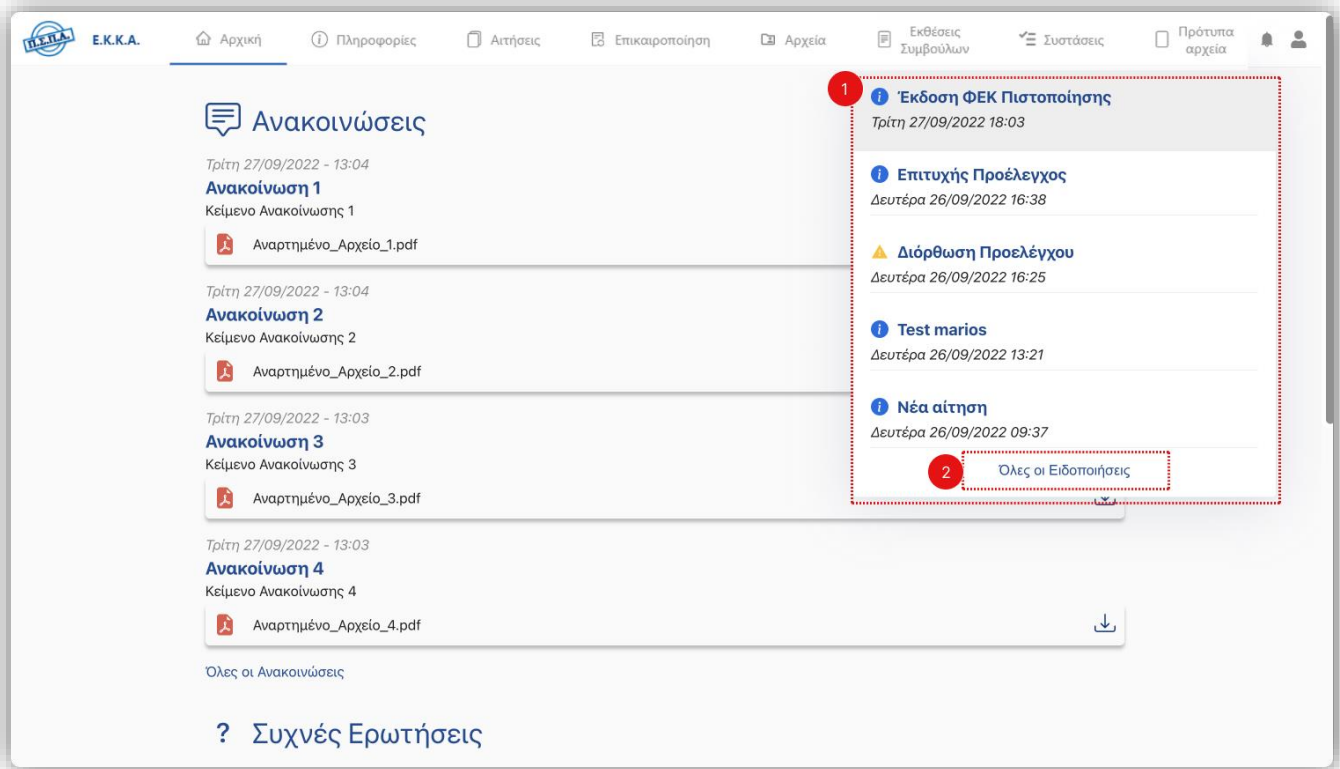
Π.Σ.Π.Α. Ε.Κ.Κ.Α. Αρχική Πληροφορίες Αιτήσεις Επικαιροποίηση Αρχεία Εκθέσεις Συμβούλων Συστάσεις Πρότυπα αρχεία

Ανακοινώσεις

Τρίτη 27/09/2022 - 13:04
Ανακοίνωση 1
Κείμενο Ανακοίνωσης 1
Αναρτημένο_Αρχείο_1.pdf

Τρίτη 27/09/2022 - 13:04
Ανακοίνωση 2
Κείμενο Ανακοίνωσης 2
Αναρτημένο_Αρχείο_2.pdf

Τρίτη 27/09/2022 - 13:03
Ανακοίνωση 3
Κείμενο Ανακοίνωσης 3
Αναρτημένο_Αρχείο_3.pdf

Τρίτη 27/09/2022 - 13:03
Ανακοίνωση 4
Κείμενο Ανακοίνωσης 4
Αναρτημένο_Αρχείο_4.pdf

Όλες οι Ανακοινώσεις

? Συχνές Ερωτήσεις

1
Έκδοση ΦΕΚ Πιστοποίησης
Τρίτη 27/09/2022 18:03

Επιτυχής Προέλεγχος
Δευτέρα 26/09/2022 16:38

Διόρθωση Προελέγχου
Δευτέρα 26/09/2022 16:25

Test marios
Δευτέρα 26/09/2022 13:21

Νέα αίτηση
Δευτέρα 26/09/2022 09:37

2
Όλες οι Ειδοποιήσεις